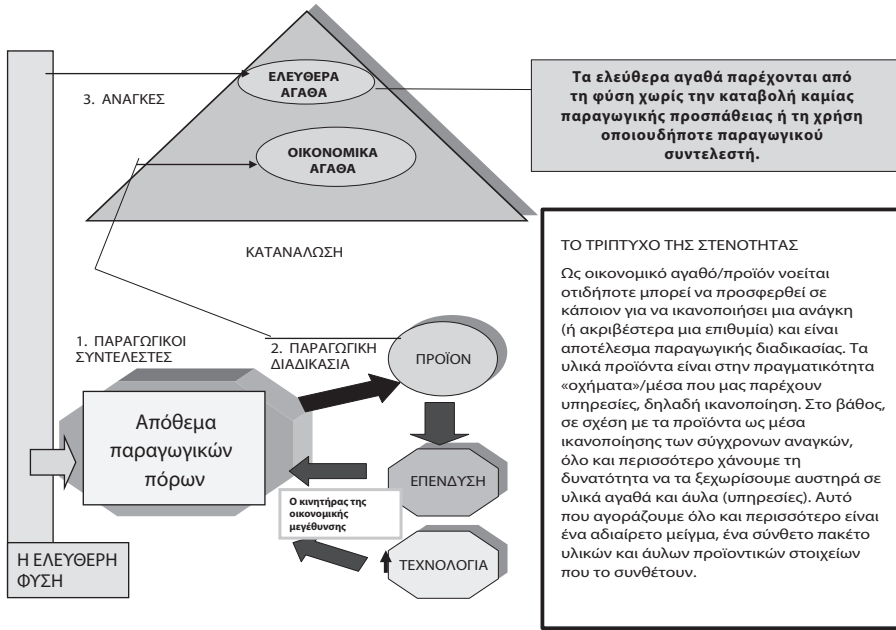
ΕΛΕΥΘΕΡΑ ΑΓΑΘΑ

3. ΑΝΑΓΚΕΣ

ΟΙΚΟΝΟΜΙΚΑ ΑΓΑΘΑ

Τα ελεύθερα αγαθά παρέχονται από τη φύση χωρίς την καταβολή καμίας παραγωγικής προσπάθειας ή τη χρήση οποιουδήποτε παραγωγικού συντελεστή.

ΚΑΤΑΝΑΛΩΣΗ

ΤΟ ΤΡΙΠΤΥΧΟ ΤΗΣ ΣΤΕΝΟΤΗΤΑΣ

Ως οικονομικό αγαθό/προϊόν νοείται οτιδήποτε μπορεί να προσφερθεί σε κάποιον για να ικανοποιήσει μια ανάγκη (ή ακριβέστερα μια επιθυμία) και είναι αποτέλεσμα παραγωγικής διαδικασίας. Τα υλικά προϊόντα είναι στην πραγματικότητα «οχήματα»/μέσα που μας παρέχουν υπηρεσίες, δηλαδή ικανοποίηση. Στο βάθος, σε σχέση με τα προϊόντα ως μέσα ικανοποίησης των σύγχρονων αναγκών, όλο και περισσότερο χάνουμε τη δυνατότητα να τα ξεχωρίσουμε αυστηρά σε υλικά αγαθά και άυλα (υπηρεσίες). Αυτό που αγοράζουμε όλο και περισσότερο είναι ένα αδιαίρετο μείγμα, ένα σύνθετο πακέτο υλικών και άυλων προϊοντικών στοιχείων που το συνθέτουν.

1. ΠΑΡΑΓΩΓΙΚΟΙ ΣΥΝΤΕΛΕΣΤΕΣ

2. ΠΑΡΑΓΩΓΙΚΗ ΔΙΑΔΙΚΑΣΙΑ

ΠΡΟΪΟΝ

Απόθεμα παραγωγικών πόρων

ΕΠΕΝΔΥΣΗ

Ο κινητήρας της οικονομικής μεγέθυνσης

ΤΕΧΝΟΛΟΓΙΑ

Η ΕΛΕΥΘΕΡΗ ΦΥΣΗ